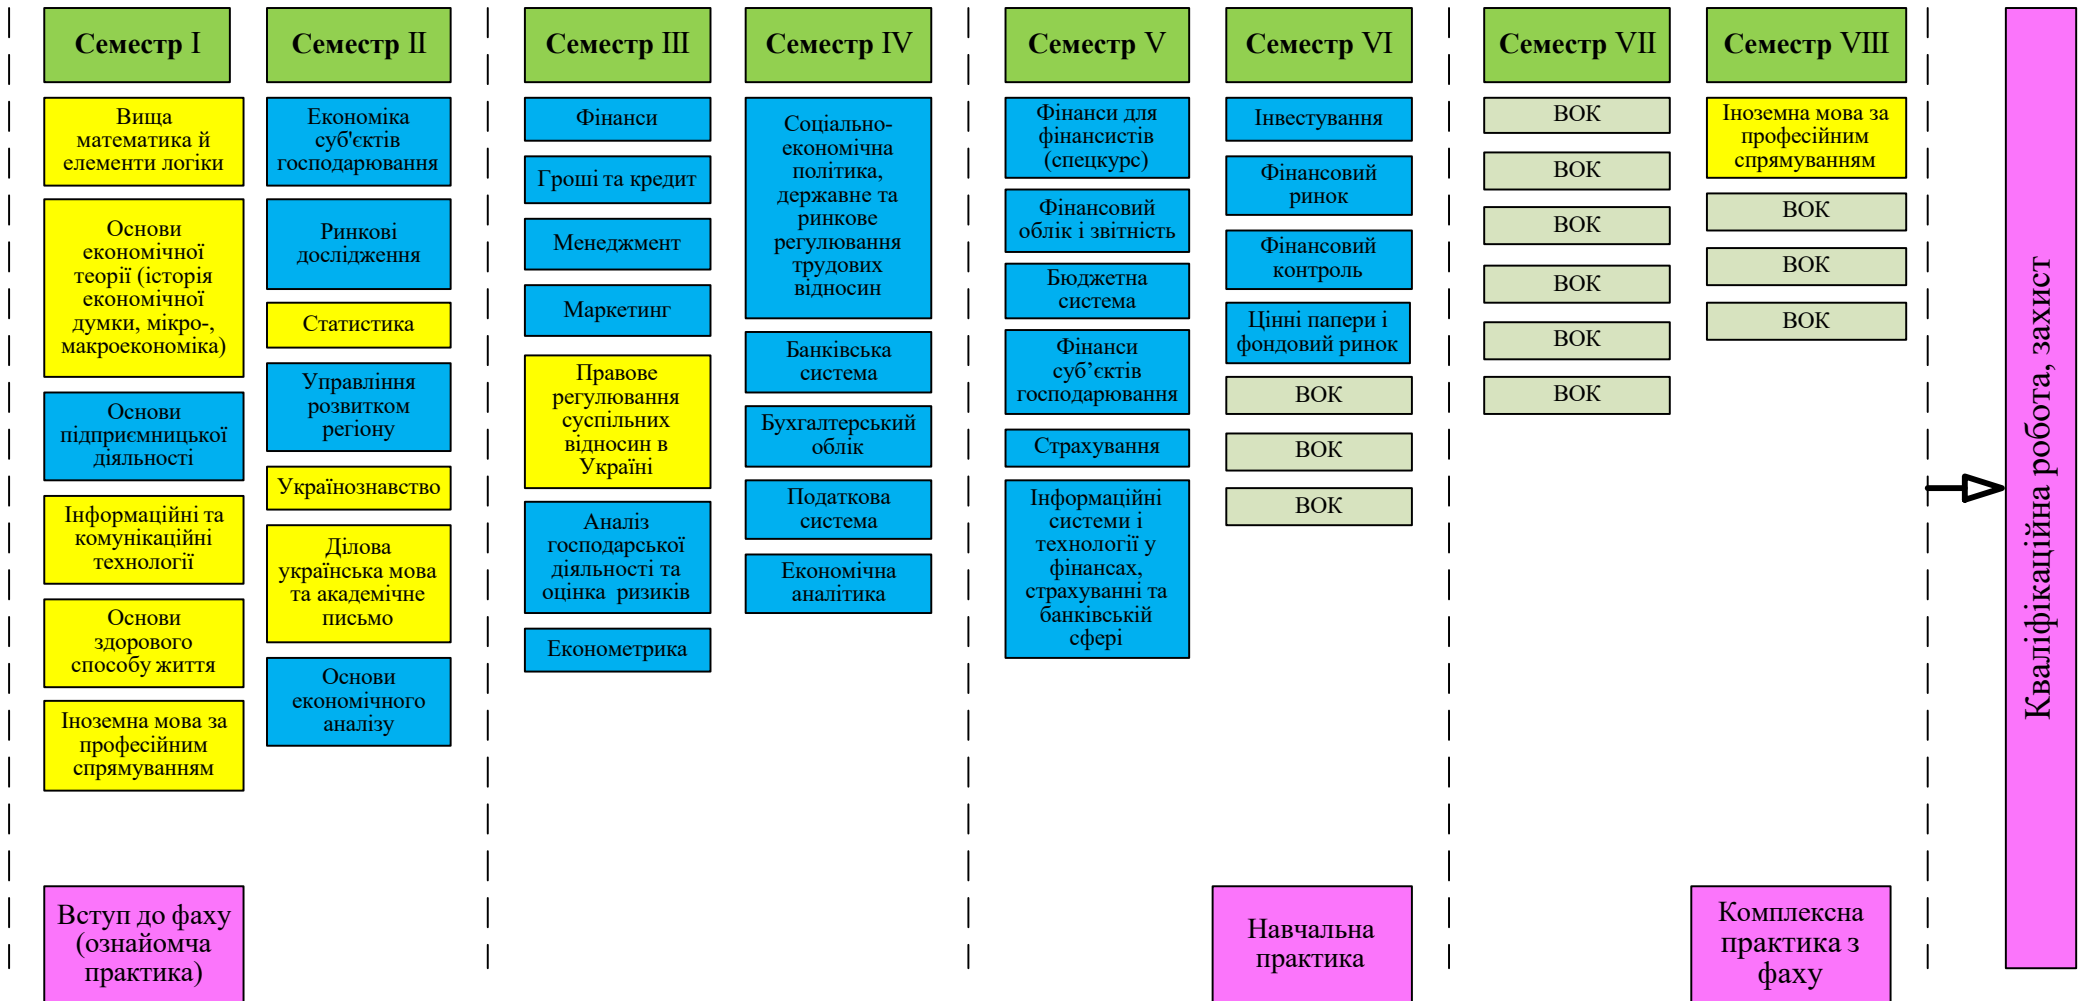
Семестр I

Вища математика й елементи логіки

Основи економічної теорії (історія економічної думки, мікро-, макроекономіка)

Основи підприємницької діяльності

Інформаційні та комунікаційні технології

Основи здорового способу життя

Іноземна мова за професійним спрямуванням

Вступ до фаху (ознайомча практика)

Семестр II

Економіка суб'єктів господарювання

Ринкові дослідження

Статистика

Управління розвитком регіону

Українознавство

Ділова українська мова та академічне письмо

Основи економічного аналізу

Семестр III

Фінанси

Гроші та кредит

Менеджмент

Маркетинг

Правове регулювання суспільних відносин в Україні

Аналіз господарської діяльності та оцінка ризиків

Економетрика

Семестр IV

Соціально-економічна політика, державне та ринкове регулювання трудових відносин

Банківська система

Бухгалтерський облік

Податкова система

Економічна аналітика

Семестр V

Фінанси для фінансистів (спецкурс)

Фінансовий облік і звітність

Бюджетна система

Фінанси суб'єктів господарювання

Страхування

Інформаційні системи і технології у фінансах, страхуванні та банківській сфері

Семестр VI

Інвестування

Фінансовий ринок

Фінансовий контроль

Цінні папери і фондовий ринок

ВОК

ВОК

ВОК

Навчальна практика

Семестр VII

ВОК

ВОК

ВОК

ВОК

ВОК

ВОК

Семестр VIII

Іноземна мова за професійним спрямуванням

ВОК

ВОК

ВОК

Комплексна практика з фаху

Кваліфікаційна робота, захист